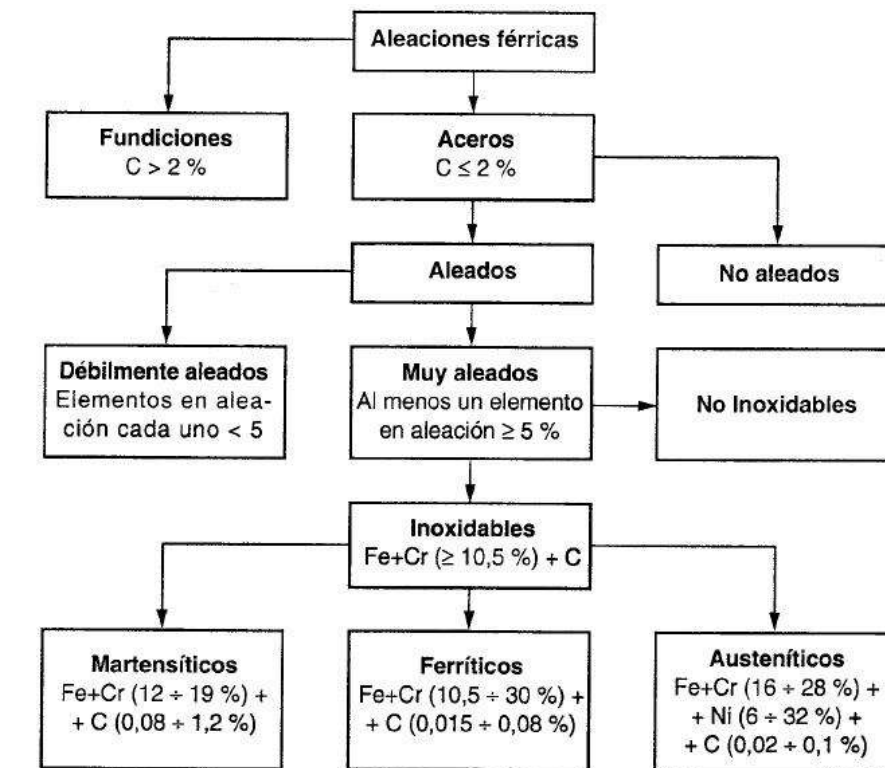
Aleaciones férricas

Fundiciones
C > 2 %

Aceros
C ≤ 2 %

Aleados

No aleados

Débilmente aleados
Elementos en aleación cada uno < 5

Muy aleados
Al menos un elemento en aleación ≥ 5 %

No Inoxidables

Inoxidables
Fe+Cr (≥ 10,5 %) + C

Martensíticos
Fe+Cr (12 ÷ 19 %) + + C (0,08 ÷ 1,2 %)

Ferríticos
Fe+Cr (10,5 ÷ 30 %) + + C (0,015 ÷ 0,08 %)

Austeníticos
Fe+Cr (16 ÷ 28 %) + + Ni (6 ÷ 32 %) + + C (0,02 ÷ 0,1 %)